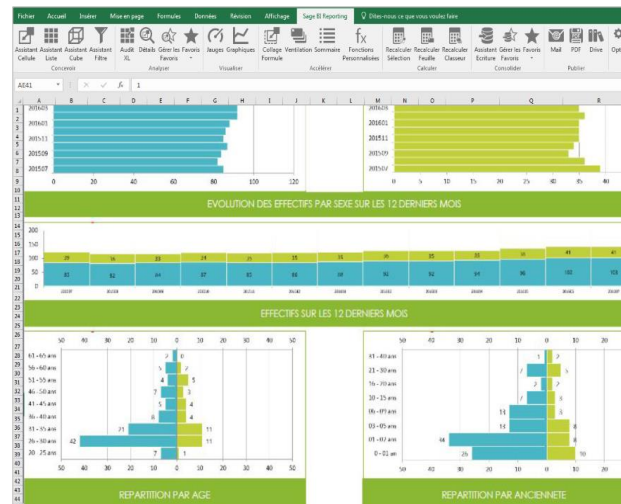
Fichier Accueil Insérer Mise en page Formules Données Révision Affichage Sage BI Reporting Dites-nous ce que vous voulez faire

Assistant Cellule Assistant Liste Assistant Cube Assistant Filtre Conceveoir Audit XL Détails Gérer les Favoris Favoris Analyser Jauges Graphiques Visualiser Collage Formule Ventilation Sommaire Fonctions Personnalisées Accélérer Recalculer Sélection Recalculer Feuille Recalculer Classeur Calculer Assistant Ecriture Gérer les Favoris Favoris Consolider Mail PDF Drive Publier Opt

AE41 1

201605
201601
201511
201509
201507

0 20 40 60 80 100 120

201605
201601
201511
201509
201507

0 5 10 15 20 25 30 35 40

EVOLUTION DES EFFECTIFS PAR SEXE SUR LES 12 DERNIERS MOIS

200
150
100
50
0

29 30 30 31 31 33 35 35 32 33 41 41
81 82 84 87 81 86 89 91 92 94 98 102 103

EFFECTIFS SUR LES 12 DERNIERS MOIS

50 40 30 20 10 0 10 20 30 40 50

61 - 65 ans
56 - 60 ans
51 - 55 ans
46 - 50 ans
41 - 45 ans
36 - 40 ans
31 - 35 ans
26 - 30 ans
20 - 25 ans

2 4 5 7 3 5 8 4 21 11 42 11 7 1

50 40 30 20 10 0 10 20 30 40 50

REPARTITION PAR AGE

50 40 30 20 10 0 10 20

31 - 40 ans
21 - 30 ans
16 - 20 ans
10 - 15 ans
05 - 09 ans
03 - 05 ans
01 - 02 ans
0 - 01 an

3 1 7 3 14 14 6 8 44 26 10

50 40 30 20 10 0 10 20

REPARTITION PAR ANCIENNETE